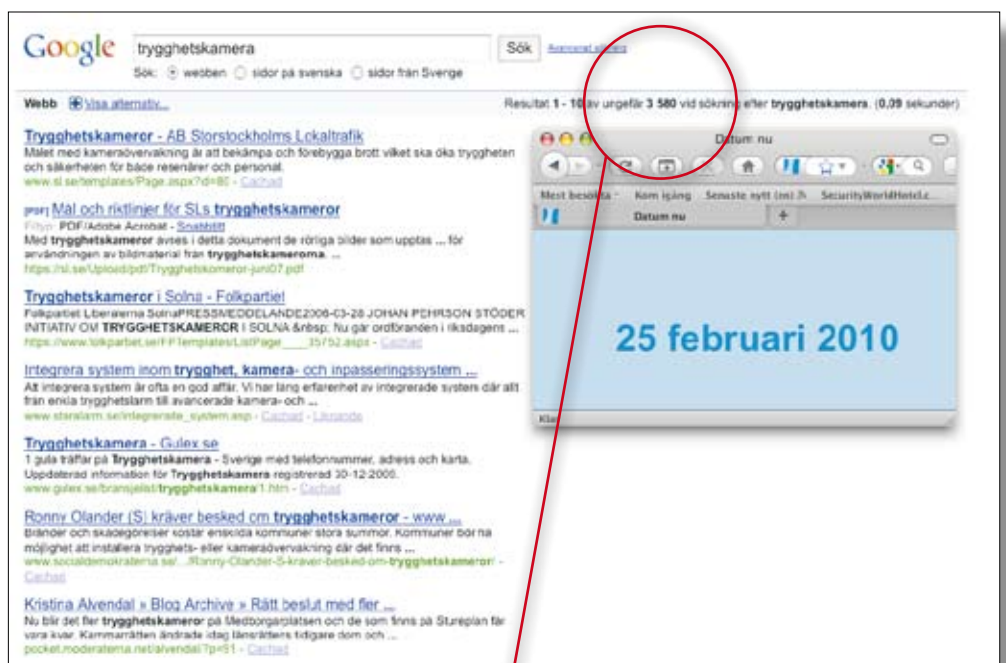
Google trygghetskamera Sök Avancerad sökning

Sök: webben sidor på svenska sidor från Sverige

Webb Visa alternativ... Resultat 1 - 10 av ungefär 3 580 vid sökning efter trygghetskamera. (0,09 sekunder)

Trygghetskameror - AB Storstockholms Lokaltrafik
Målet med kameraövervakning är att bekämpa och förebygga brott vilket ska öka tryggheten och säkerheten för både resenärer och personal.
www.sl.se/templates/Page.aspx?id=80 - Cachad

[PDF] Mål och riktlinjer för SLs trygghetskameror
Filtyp: PDF/Adobe Acrobat - Snabbtitt
Med trygghetskameror avses i detta dokument de rörliga bilder som upptas ... för användningen av bildmaterial från trygghetskamerorna. ...
https://sl.se/Upload/pdf/Trygghetskameror-juni07.pdf

Trygghetskameror i Solna - Folkpartiet
Folkpartiet Liberalerna SolnaPRESSMEDDELANDE2006-03-28 JOHAN PEHRSON STÖDER INITIATIV OM TRYGGHETSKAMEROR I SOLNA &nbsp; Nu går ordföranden i riksdagens ...
https://www.folkpartiet.se/FP/templates/ListPage____35752.aspx - Cachad

Integrera system inom trygghet, kamera- och inpasseringssystem ...
Att integrera system är ofta en god affär. Vi har lång erfarenhet av integrerade system där allt från enkla trygghetslarm till avancerade kamera- och ...
www.staralarm.se/integrerade_system.asp - Cachad - Liknande

Trygghetskamera - Gulex.se
1 gula träffar på Trygghetskamera - Sverige med telefonnummer, adress och karta. Uppdaterad information för Trygghetskamera registrerad 30-12-2000.
www.gulex.se/bransjelist/trygghetskamera/1.htm - Cachad

Ronny Olander (S) kräver besked om trygghetskameror - www ...
Bränder och skadegörelser kostar enskilda kommuner stora summor. Kommuner bör ha möjlighet att installera trygghets- eller kameraövervakning där det finns ...
www.socialdemokraterna.se/.../Ronny-Olander-S-kraver-besked-om-trygghetskameror/ - Cachad

Kristina Alvendal » Blog Archive » Rätt beslut med fler ...
Nu blir det fler trygghetskameror på Medborgarplatsen och de som finns på Stureplan får vara kvar. Kammarrätten ändrade idag länsrättens tidigare dom och ...
pocket.moderaterna.net/alvendal/?p=51 - Cachad

Datum nu

Mest besökta Kom igång Senaste nytt SecurityWorldHotel.c...

Datum nu

25 februari 2010

Klar